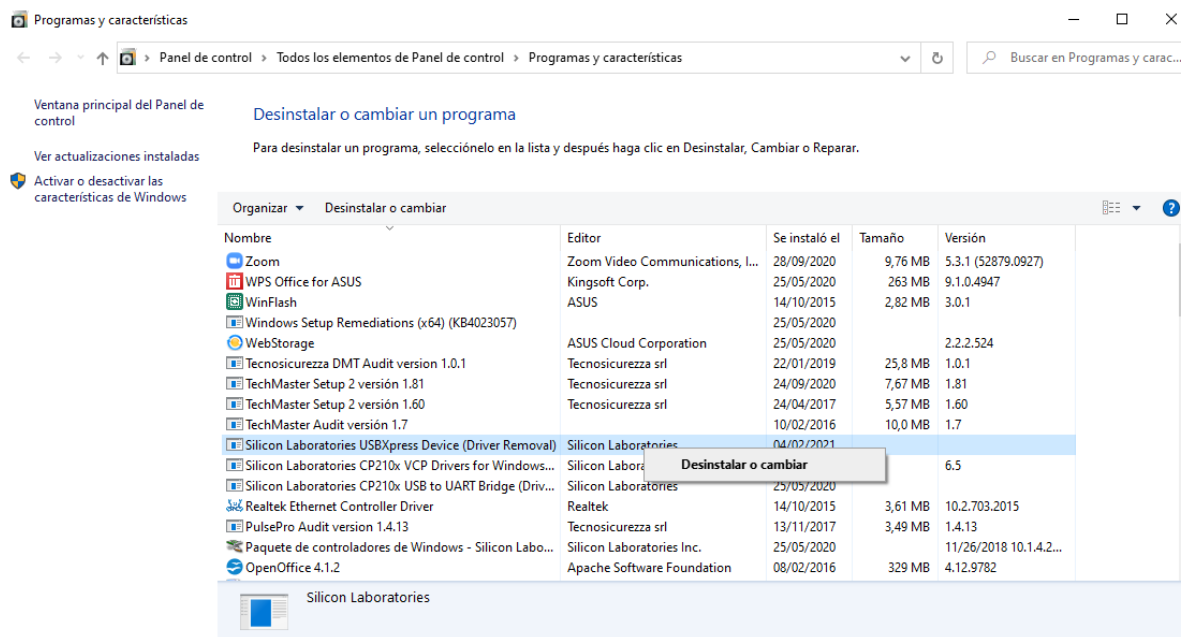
Programas y características

Panel de control › Todos los elementos de Panel de control › Programas y características

Buscar en Programas y carac...

Ventana principal del Panel de control

Ver actualizaciones instaladas

Activar o desactivar las características de Windows

Desinstalar o cambiar un programa

Para desinstalar un programa, selecciónelo en la lista y después haga clic en Desinstalar, Cambiar o Reparar.

Organizar ▾ Desinstalar o cambiar

| Nombre | Editor | Se instaló el | Tamaño | Versión |
|---|---|---|---|---|
| Zoom | Zoom Video Communications, I... | 28/09/2020 | 9,76 MB | 5.3.1 (52879.0927) |
| WPS Office for ASUS | Kingsoft Corp. | 25/05/2020 | 263 MB | 9.1.0.4947 |
| WinFlash | ASUS | 14/10/2015 | 2,82 MB | 3.0.1 |
| Windows Setup Remediations (x64) (KB4023057) | | 25/05/2020 | | |
| WebStorage | ASUS Cloud Corporation | 25/05/2020 | | 2.2.2.524 |
| Tecnosicurezza DMT Audit version 1.0.1 | Tecnosicurezza srl | 22/01/2019 | 25,8 MB | 1.0.1 |
| TechMaster Setup 2 versión 1.81 | Tecnosicurezza srl | 24/09/2020 | 7,67 MB | 1.81 |
| TechMaster Setup 2 versión 1.60 | Tecnosicurezza srl | 24/04/2017 | 5,57 MB | 1.60 |
| TechMaster Audit versión 1.7 | | 10/02/2016 | 10,0 MB | 1.7 |
| Silicon Laboratories USBXpress Device (Driver Removal) | Silicon Laboratories | 04/02/2021 | | |
| Silicon Laboratories CP210x VCP Drivers for Windows... | Silicon Labora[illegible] | | | 6.5 |
| Silicon Laboratories CP210x USB to UART Bridge (Driv... | Silicon Laboratories | 25/05/2020 | | |
| Realtek Ethernet Controller Driver | Realtek | 14/10/2015 | 3,61 MB | 10.2.703.2015 |
| PulsePro Audit version 1.4.13 | Tecnosicurezza srl | 13/11/2017 | 3,49 MB | 1.4.13 |
| Paquete de controladores de Windows - Silicon Labo... | Silicon Laboratories Inc. | 25/05/2020 | | 11/26/2018 10.1.4.2... |
| OpenOffice 4.1.2 | Apache Software Foundation | 08/02/2016 | 329 MB | 4.12.9782 |

Desinstalar o cambiar

Silicon Laboratories